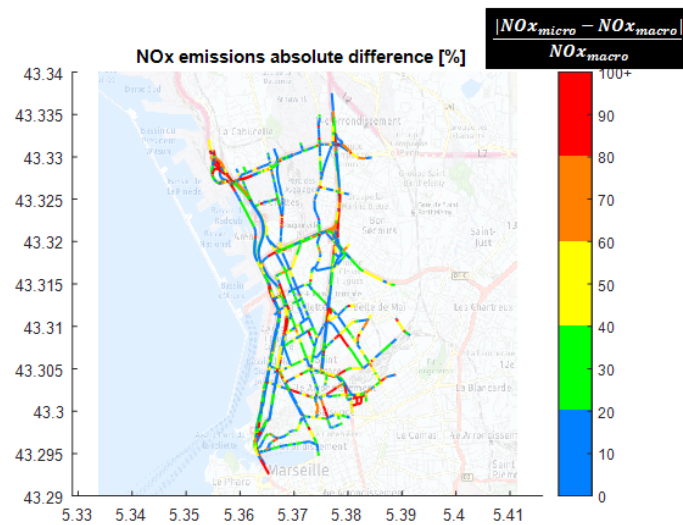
$\frac{|NOx_{micro} - NOx_{macro}|}{NOx_{macro}}$

NOx emissions absolute difference [%]

43.34
43.335
43.33
43.325
43.32
43.315
43.31
43.305
43.3
43.295
43.29

5.33 5.34 5.35 5.36 5.37 5.38 5.39 5.4 5.41

100+
90
80
70
60
50
40
30
20
10
0

La Cabucelle
Arrondissement
Saint-Just
Belle de Mai
Les Chartreux
La Blancarde
Le Camas
Marseille
Le Pharo